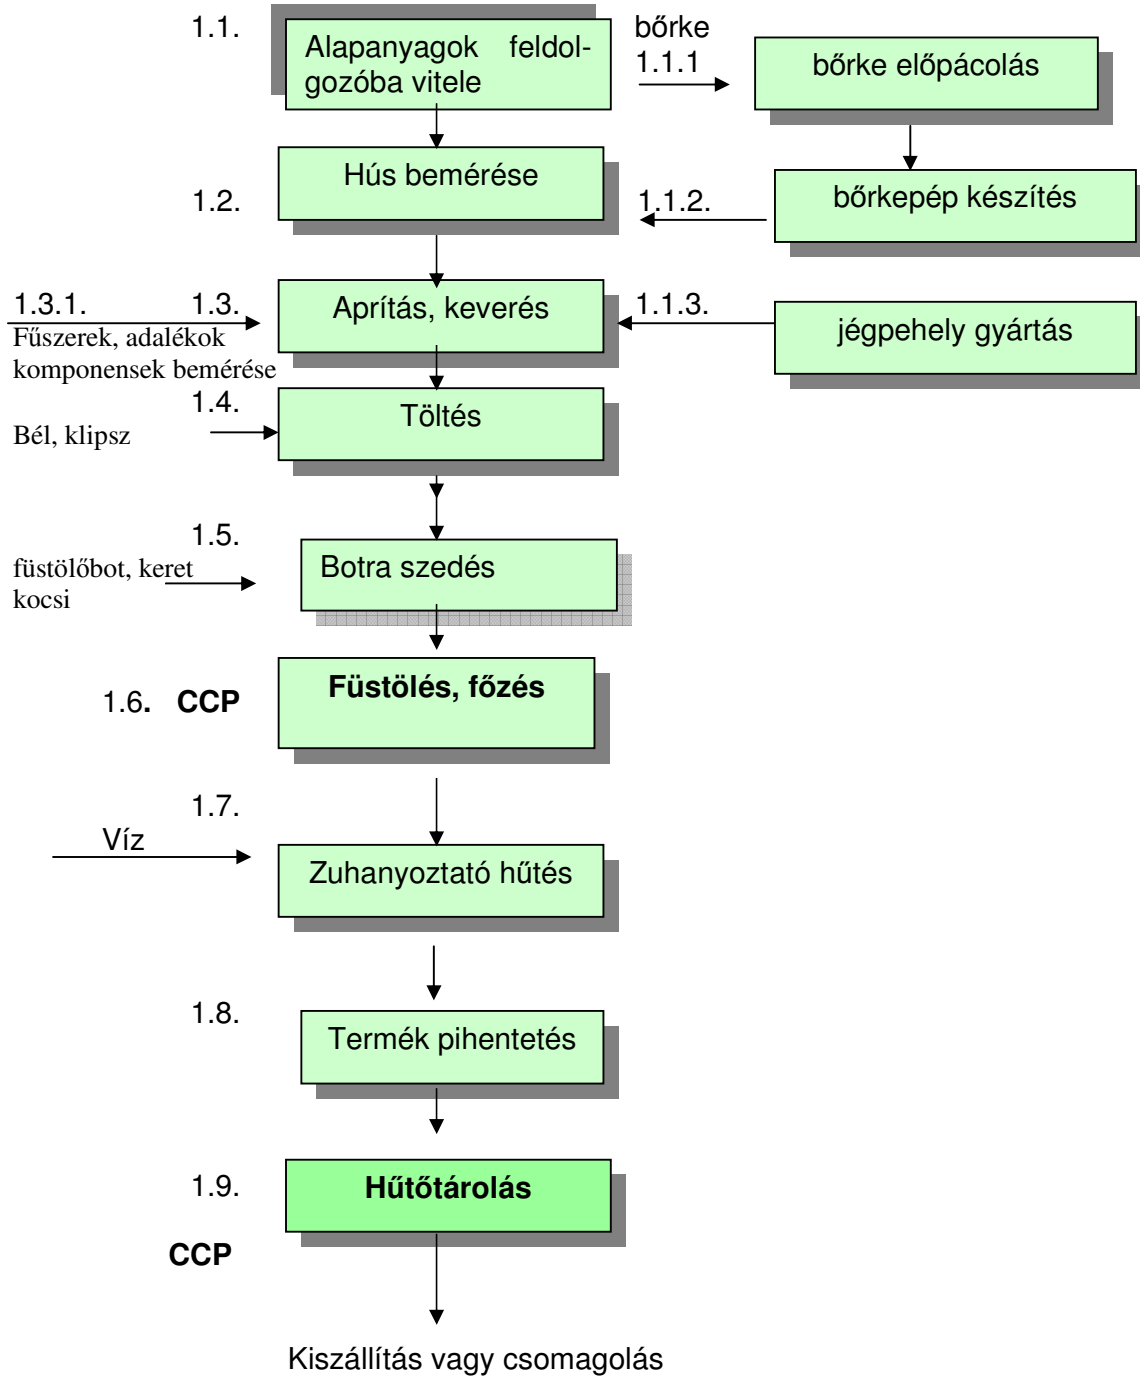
1.1. Alapanyagok feldolgozóba vitele

bőrke
1.1.1

bőrke előpácolás

Hús bemérése

1.2.

1.1.2.

bőrkepép készítés

1.3.1.
Fűszerek, adalékok komponensek bemérése

1.3. Aprítás, keverés

1.1.3.

jégpehely gyártás

1.4.
Bél, klipsz

Töltés

1.5.
füstölőbot, keret kocsi

Botra szedés

1.6. CCP

Füstölés, főzés

1.7.
Víz

Zuhanyoztató hűtés

1.8.

Termék pihentetés

1.9.

Hűtőtárolás

CCP

Kiszállítás vagy csomagolás